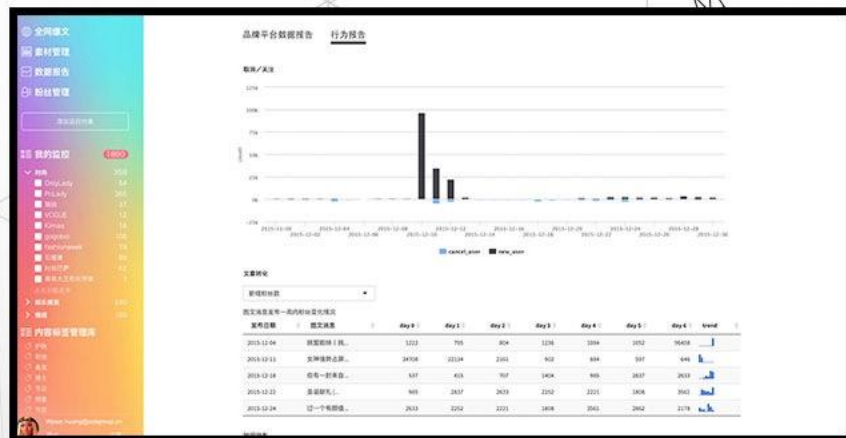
全网爆文
素材管理
数据报告
粉丝管理

我的监控 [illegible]
时尚
OnlyLady
PoLady
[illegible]
VOGUE
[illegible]
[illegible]
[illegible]
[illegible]
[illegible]
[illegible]

内容标签管理库

品牌平台数据报告 行为报告

取消/关注

125k
100k
75k
50k
25k
0k
-25k

2015-12-01 2015-12-02 2015-12-04 2015-12-06 2015-12-08 2015-12-10 2015-12-12 2015-12-14 2015-12-16 2015-12-18 2015-12-20 2015-12-22 2015-12-24 2015-12-26 2015-12-28 2015-12-30

cancel_user new_user

文章转化

新增粉丝数

图文消息发布一周内粉丝变化情况

| 发布日期 | 图文消息 | day 0 | day 1 | day 2 | day 3 | day 4 | day 5 | day 6 | trend |
|---|---|---|---|---|---|---|---|---|---|
| 2015-12-04 | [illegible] | 1223 | 755 | 804 | 1236 | 1004 | 1052 | 96458 | |
| 2015-12-11 | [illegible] | 34708 | 22134 | 2161 | 903 | 804 | 597 | 646 | |
| 2015-12-18 | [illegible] | 537 | 415 | 707 | 1404 | 905 | 2837 | 2633 | |
| 2015-12-22 | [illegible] | 905 | 2837 | 2633 | 2252 | 2221 | 1808 | 3561 | |
| 2015-12-24 | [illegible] | 2633 | 2252 | 2221 | 1808 | 3561 | 2862 | 2178 | |